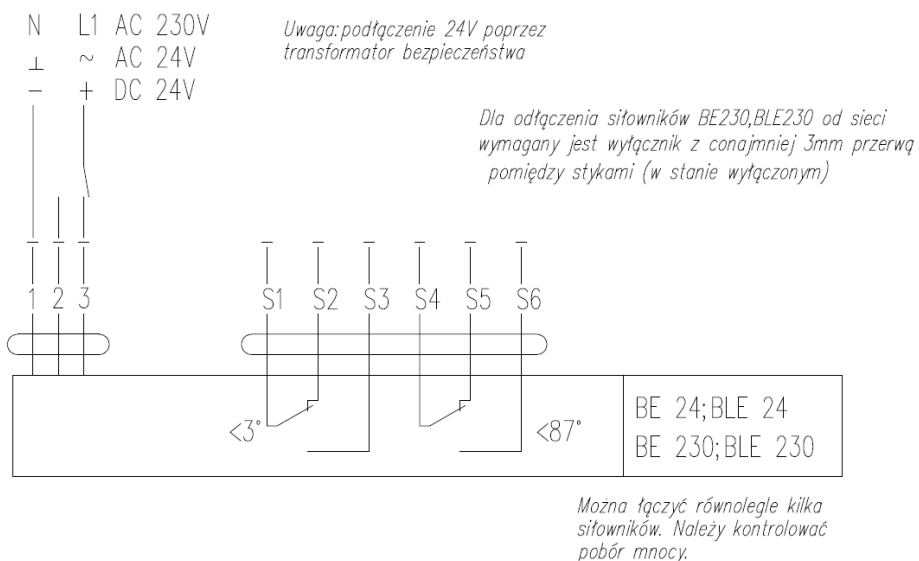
N L1 AC 230V
⊥ ~ AC 24V
− + DC 24V

Uwaga: podłączenie 24V poprzez transformator bezpieczeństwa

Dla odłączenia siłowników BE230,BLE230 od sieci wymagany jest wyłącznik z conajmniej 3mm przerwą pomiędzy stykami (w stanie wyłączonym)

1 2 3

S1 S2 S3 S4 S5 S6

<3°

<87°

BE 24; BLE 24
BE 230; BLE 230

Można łączyć równolegle kilka siłowników. Należy kontrolować pobór mnocy.